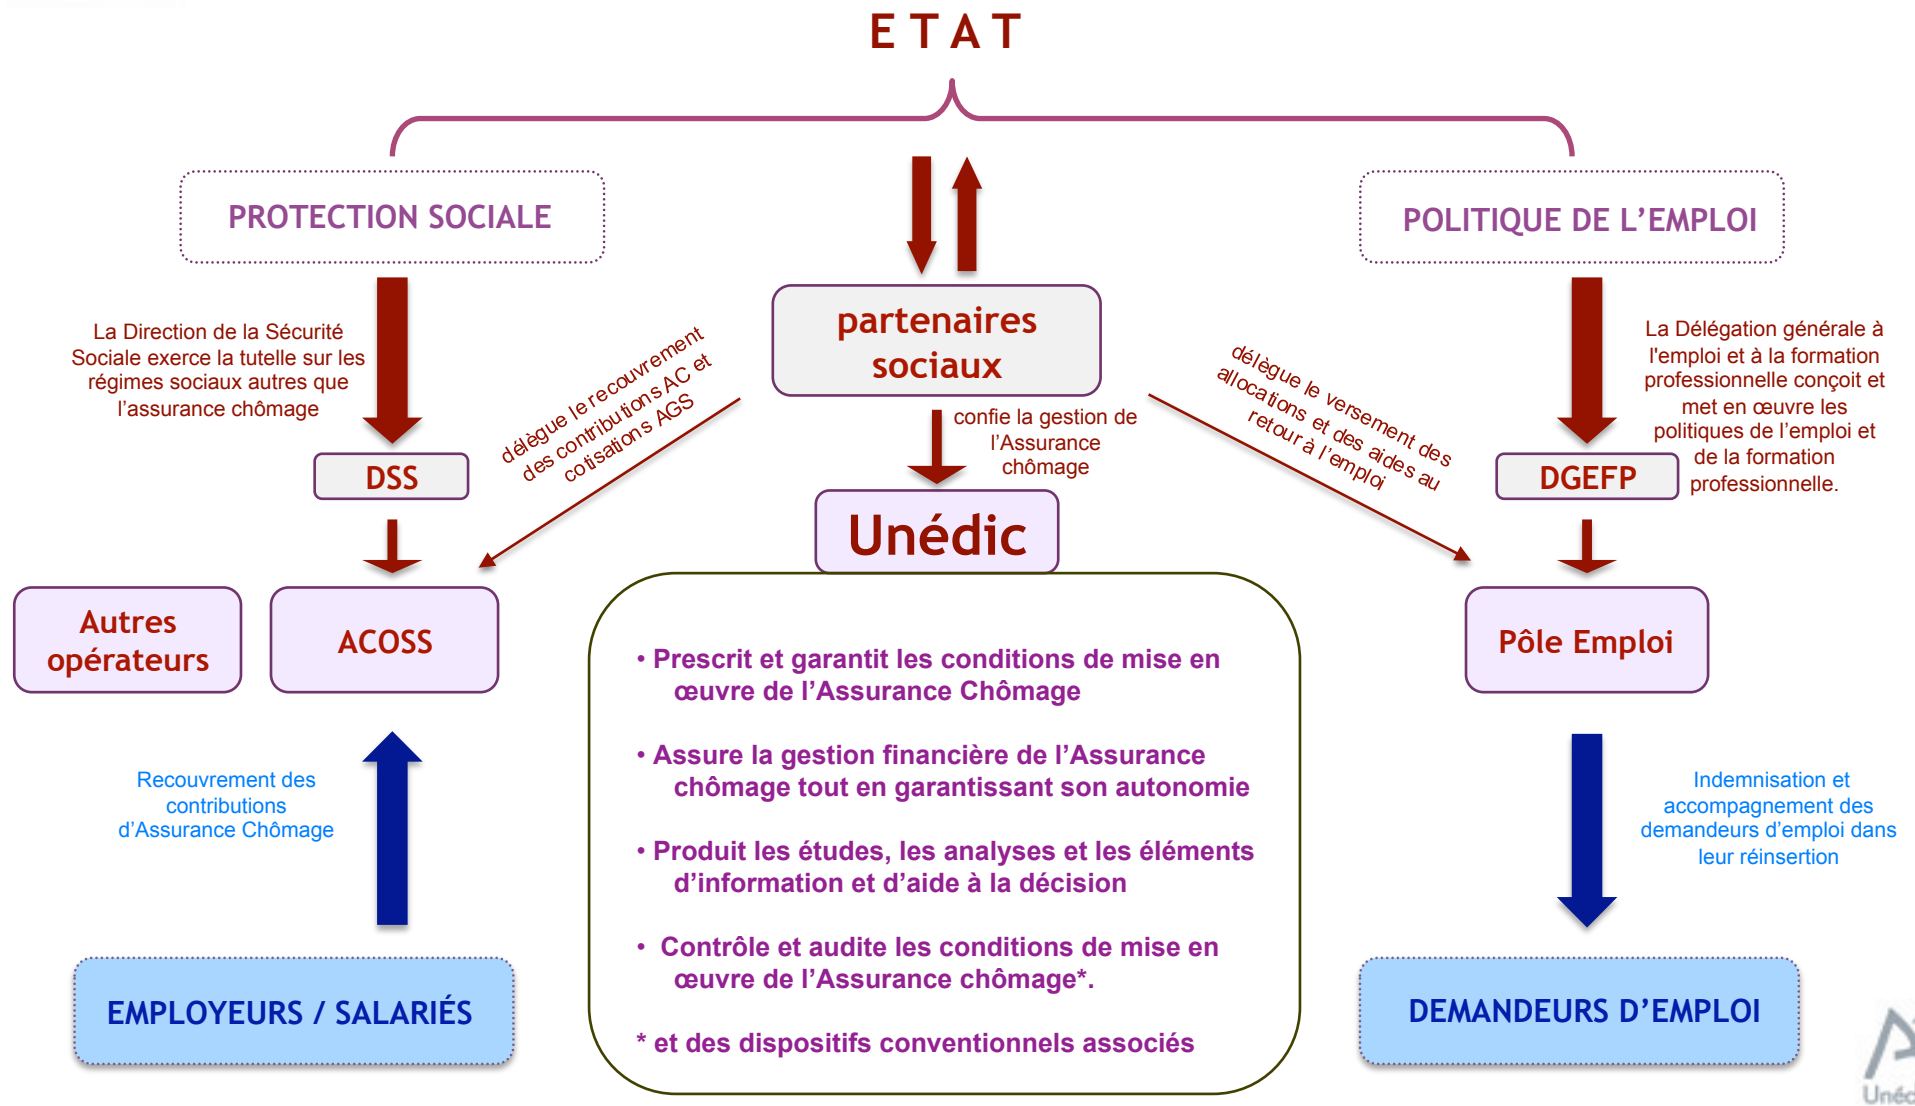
ETAT

PROTECTION SOCIALE

POLITIQUE DE L'EMPLOI

La Direction de la Sécurité Sociale exerce la tutelle sur les régimes sociaux autres que l'assurance chômage

partenaires sociaux

délègue le recouvrement des contributions AC et cotisations AGS

confie la gestion de l'Assurance chômage

délègue le versement des allocations et des aides au retour à l'emploi

La Délégation générale à l'emploi et à la formation professionnelle conçoit et met en œuvre les politiques de l'emploi et de la formation professionnelle.

DSS

Unédic

DGEFP

Autres opérateurs

ACOSS

Pôle Emploi

• Prescrit et garantit les conditions de mise en œuvre de l'Assurance Chômage

• Assure la gestion financière de l'Assurance chômage tout en garantissant son autonomie

• Produit les études, les analyses et les éléments d'information et d'aide à la décision

• Contrôle et audite les conditions de mise en œuvre de l'Assurance chômage*.

* et des dispositifs conventionnels associés

Recouvrement des contributions d'Assurance Chômage

Indemnisation et accompagnement des demandeurs d'emploi dans leur réinsertion

EMPLOYEURS / SALARIÉS

DEMANDEURS D'EMPLOI

Unéd